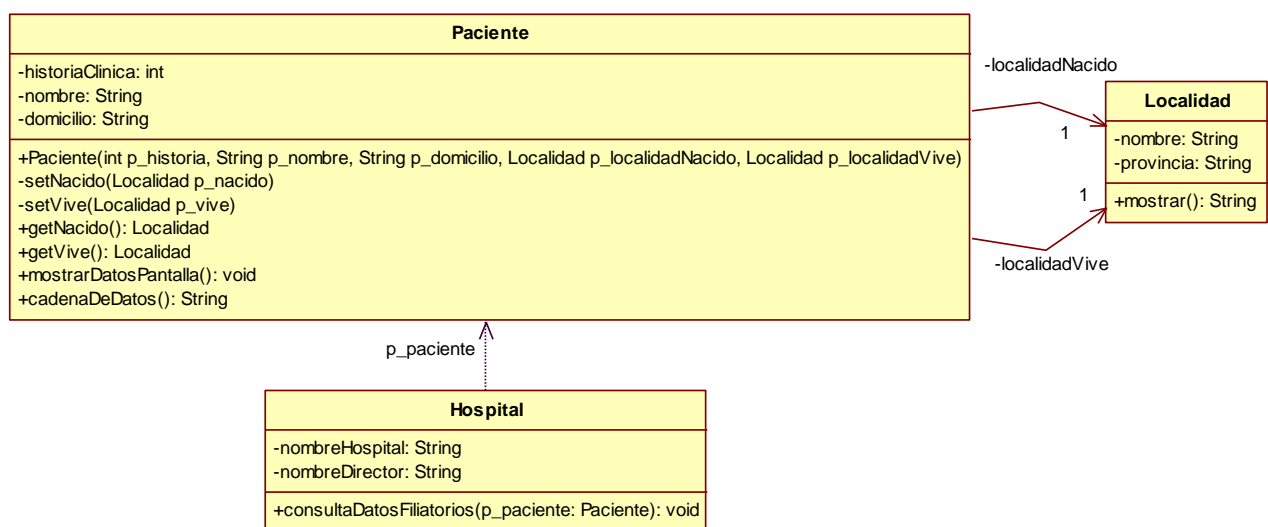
Paciente

-historiaClinica: int
-nombre: String
-domicilio: String

+Paciente(int p_historia, String p_nombre, String p_domicilio, Localidad p_localidadNacido, Localidad p_localidadVive)
-setNacido(Localidad p_nacido)
-setVive(Localidad p_vive)
+getNacido(): Localidad
+getVive(): Localidad
+mostrarDatosPantalla(): void
+cadenaDeDatos(): String

-localidadNacido

1

1

-localidadVive

Localidad

-nombre: String
-provincia: String

+mostrar(): String

p_paciente

Hospital

-nombreHospital: String
-nombreDirector: String

+consultaDatosFiliatorios(p_paciente: Paciente): void